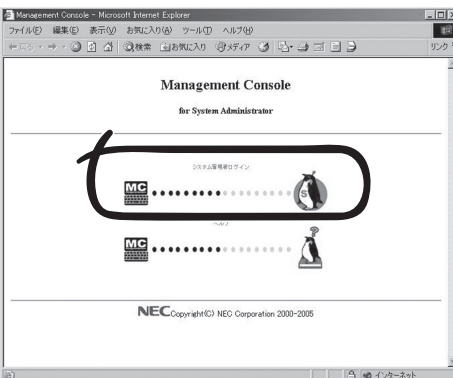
Management Console - Microsoft Internet Explorer

ファイル(F) 編集(E) 表示(V) お気に入り(A) ツール(T) ヘルプ(H)

戻る · → · ⊗ 🖻 🏠 | 🔍検索 📁お気に入り 🎵メディア

リンク

Management Console

for System Administrator

システム管理者ログイン

MC

S

ヘルプ

MC

NEC Copyright(C) NEC Corporation 2000-2005

インターネット